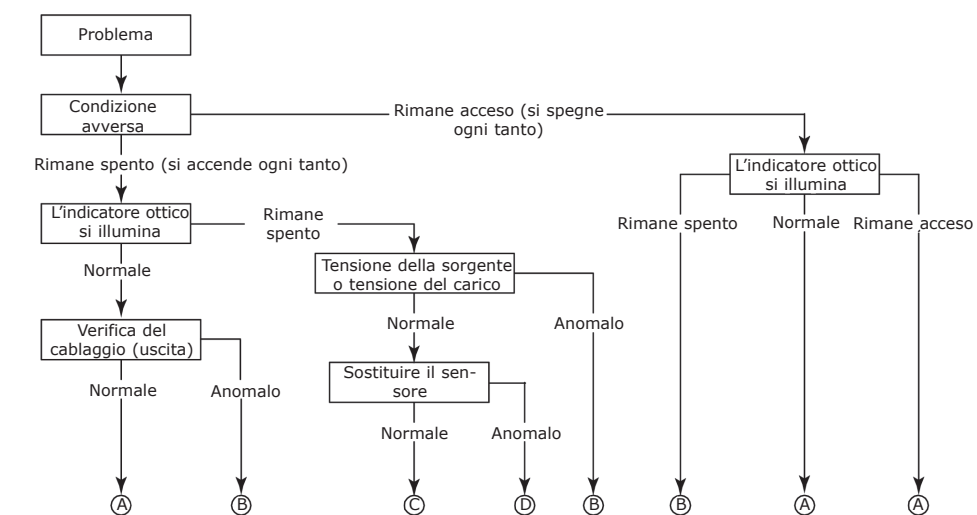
Problema

Condizione avversa

Rimane acceso (si spegne ogni tanto)

Rimane spento (si accende ogni tanto)

L'indicatore ottico si illumina

L'indicatore ottico si illumina

Rimane spento

Normale

Rimane spento

Normale

Rimane acceso

Tensione della sorgente o tensione del carico

Verifica del cablaggio (uscita)

Normale

Anomalo

Sostituire il sensore

Normale

Anomalo

Normale

Anomalo

Ⓐ Ⓑ Ⓒ Ⓓ Ⓑ Ⓑ Ⓐ Ⓐ